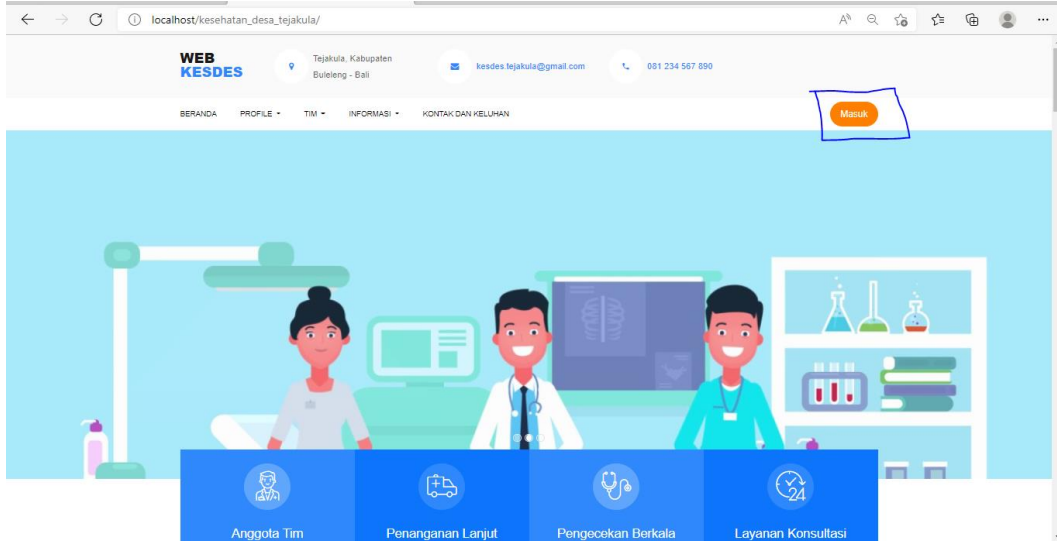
localhost/kesehatan_desa_tejakula/

WEB
KESDES

Tejakula, Kabupaten Buleleng - Bali

kesdes.tejakula@gmail.com

081 234 567 890

BERANDA PROFILE TIM INFORMASI KONTAK DAN KELUHAN

Masuk

Anggota Tim

Penanganan Lanjut

Pengecekan Berkala

Layanan Konsultasi